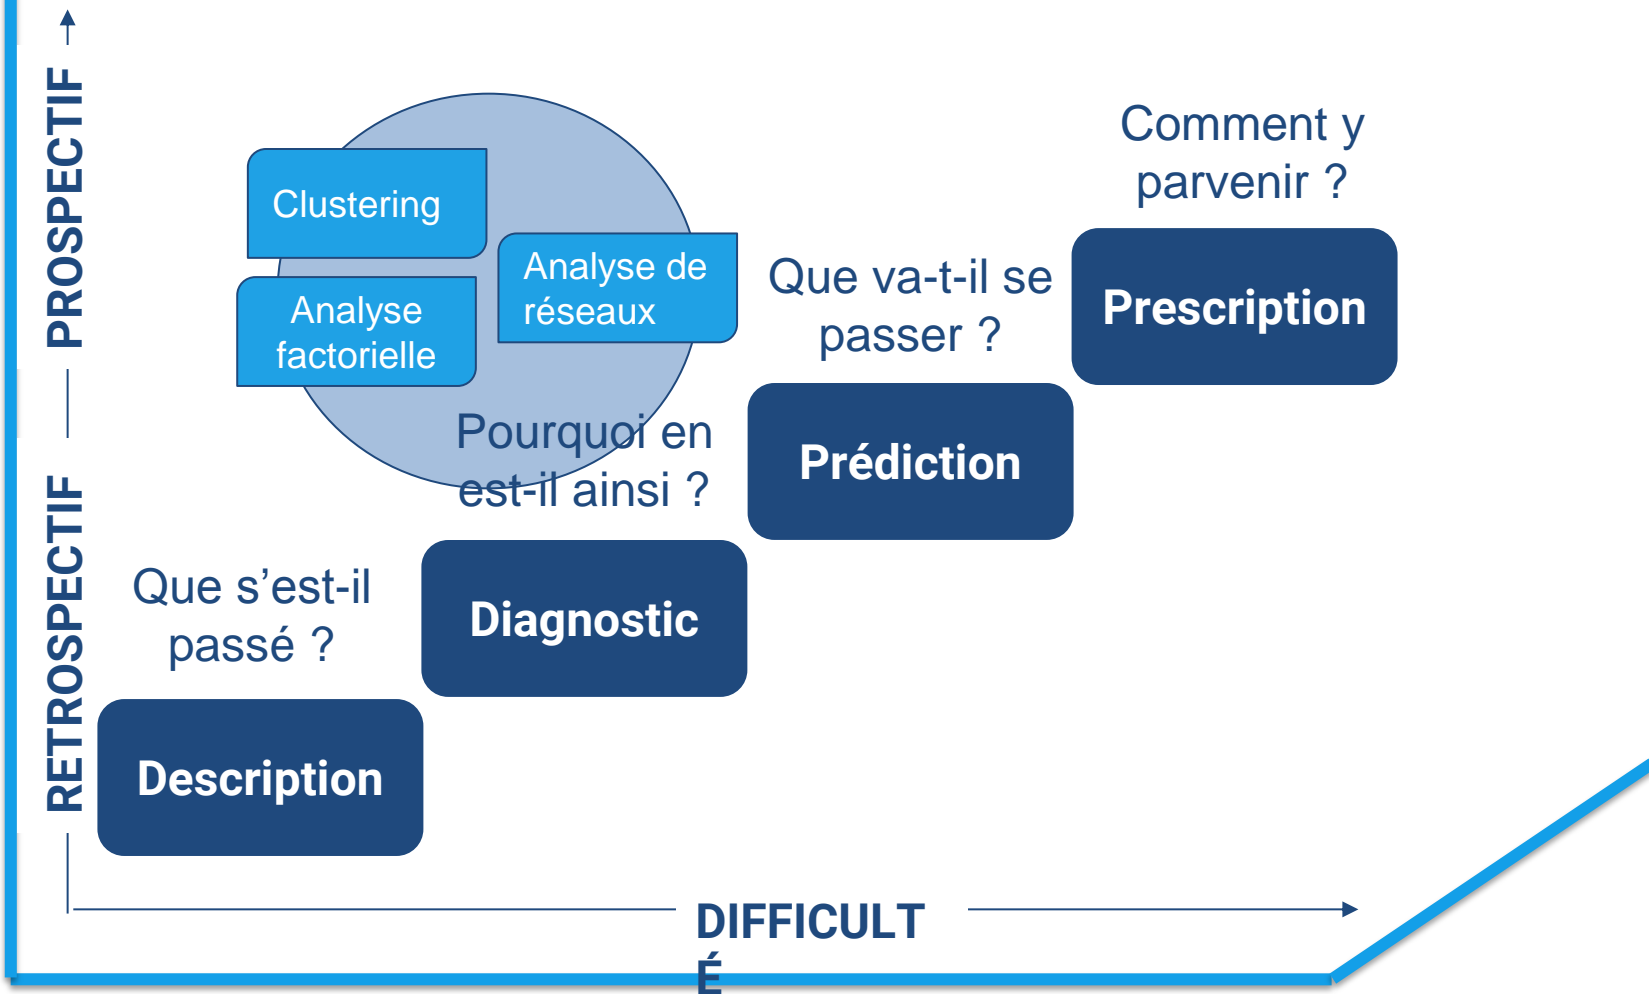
PROSPECTIF

RETROSPECTIF

Clustering

Analyse factorielle

Analyse de réseaux

Comment y parvenir ?

Prescription

Que va-t-il se passer ?

Prédiction

Pourquoi en est-il ainsi ?

Diagnostic

Que s'est-il passé ?

Description

DIFFICULT É